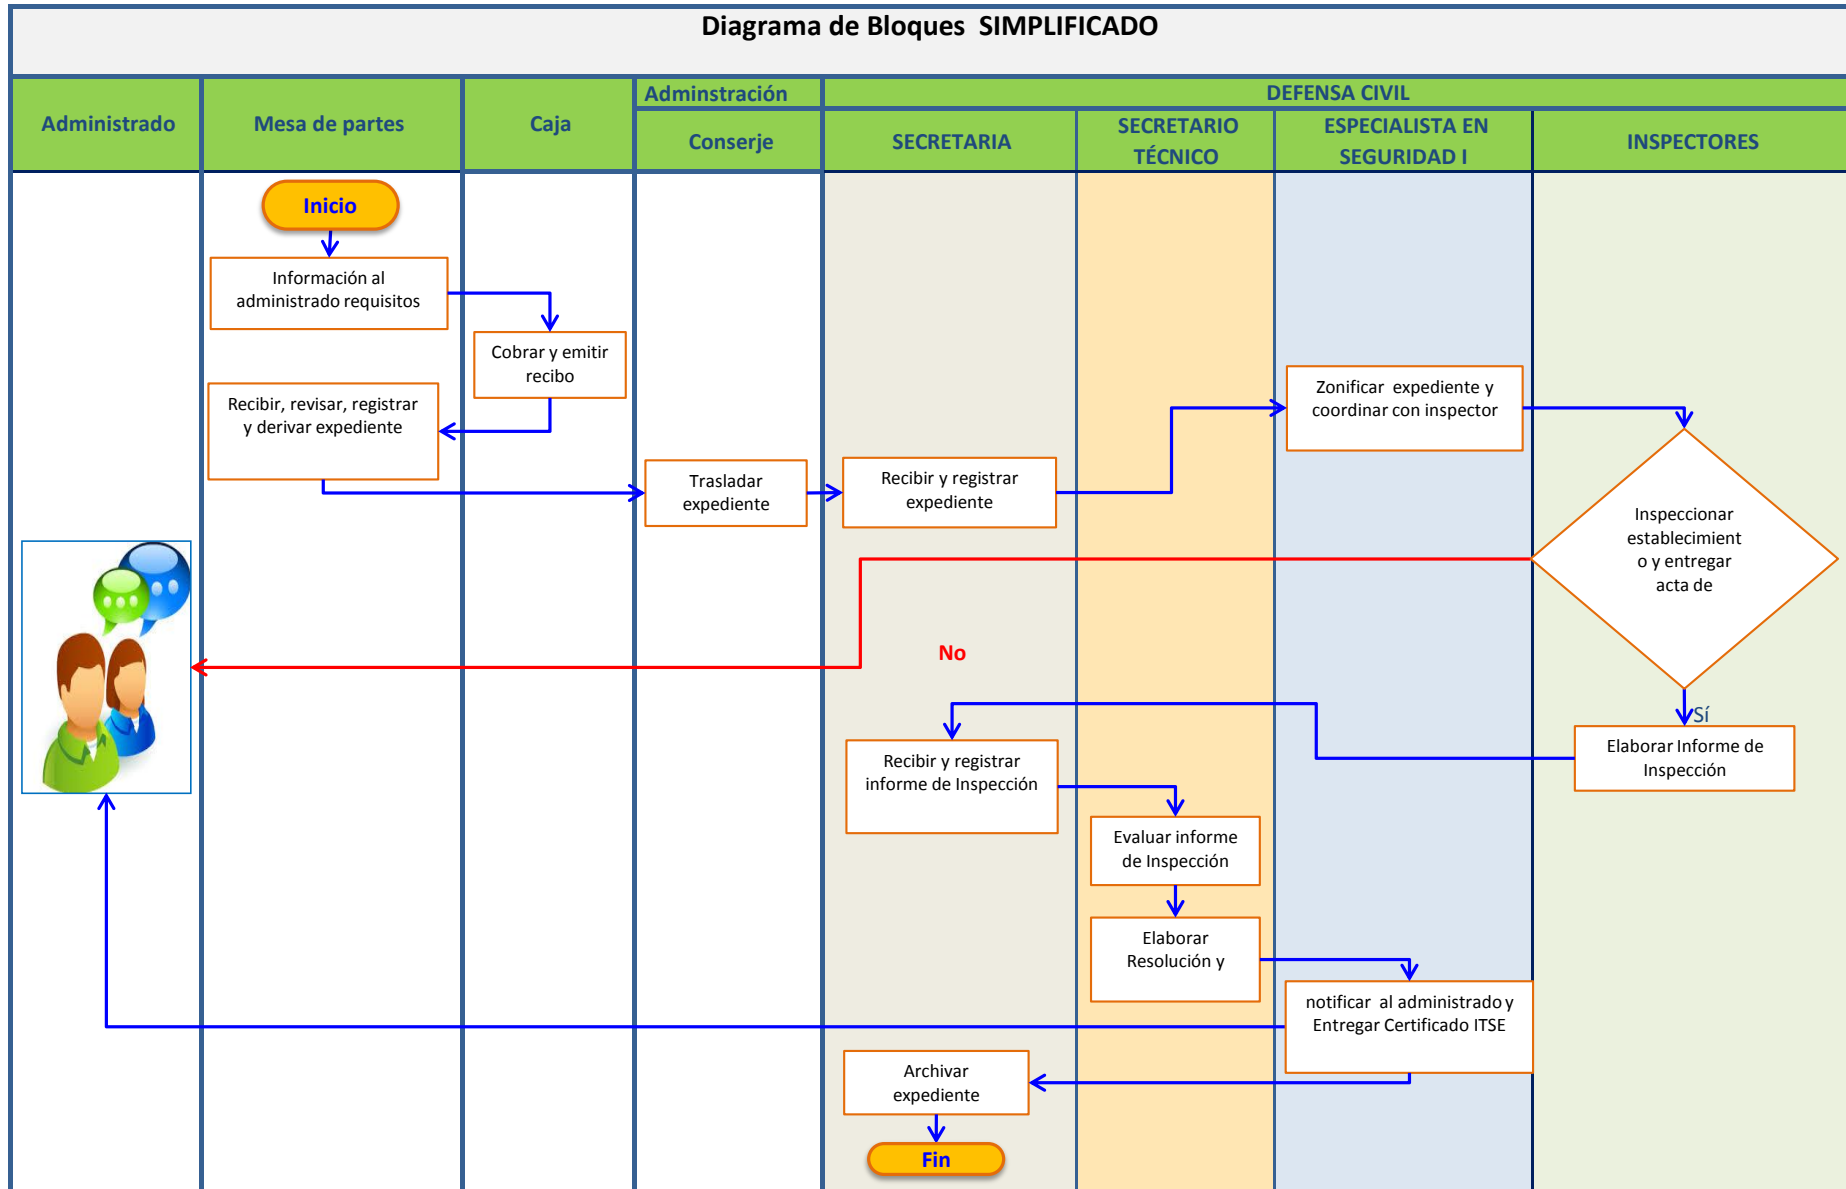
Diagrama de Bloques SIMPLIFICADO

| Administrado | Mesa de partes | Caja | Adminstración | DEFENSA CIVIL | | | |
|---|---|---|---|---|---|---|---|
| | | | Conserje | SECRETARIA | SECRETARIO TÉCNICO | ESPECIALISTA EN SEGURIDAD I | INSPECTORES |

Inicio

Información al administrado requisitos

Cobrar y emitir recibo

Recibir, revisar, registrar y derivar expediente

Trasladar expediente

Recibir y registrar expediente

Zonificar expediente y coordinar con inspector

Inspeccionar establecimiento y entregar acta de

No

Sí

Elaborar Informe de Inspección

Recibir y registrar informe de Inspección

Evaluar informe de Inspección

Elaborar Resolución y

notificar al administrado y Entregar Certificado ITSE

Archivar expediente

Fin